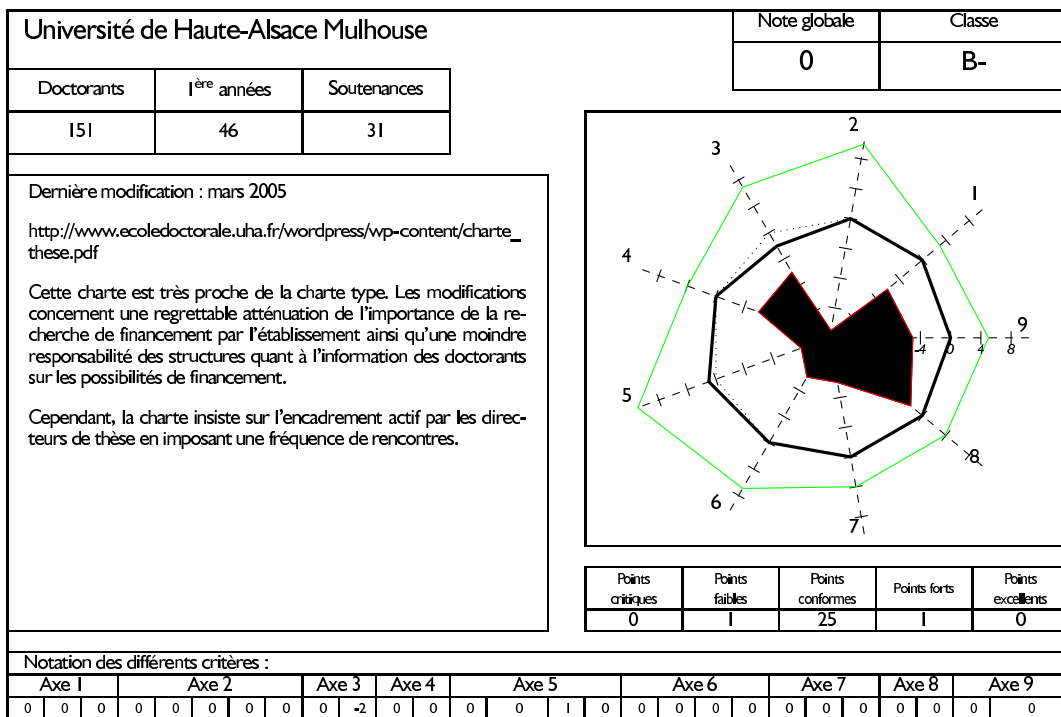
Université de Haute-Alsace Mulhouse

| Note globale | Classe |
|---|---|
| 0 | B- |

| Doctorants | I$^{ère}$ années | Soutenances |
|---|---|---|
| 151 | 46 | 31 |

Dernière modification : mars 2005

http://www.ecoledoctorale.uha.fr/wordpress/wp-content/charte_these.pdf

Cette charte est très proche de la charte type. Les modifications concernent une regrettable atténuation de l'importance de la recherche de financement par l'établissement ainsi qu'une moindre responsabilité des structures quant à l'information des doctorants sur les possibilités de financement.

Cependant, la charte insiste sur l'encadrement actif par les directeurs de thèse en imposant une fréquence de rencontres.

2
3
1
4
9
-4 0 4 8
5
8
6
7

| Points critiques | Points faibles | Points conformes | Points forts | Points excellents |
|---|---|---|---|---|
| 0 | 1 | 25 | 1 | 0 |

Notation des différents critères :

| Axe 1 | | | Axe 2 | | | | | Axe 3 | | Axe 4 | | Axe 5 | | | | Axe 6 | | | | Axe 7 | | | Axe 8 | | Axe 9 | |
|---|---|---|---|---|---|---|---|---|---|---|---|---|---|---|---|---|---|---|---|---|---|---|---|---|---|---|
| 0 | 0 | 0 | 0 | 0 | 0 | 0 | 0 | 0 | -2 | 0 | 0 | 0 | 0 | 1 | 0 | 0 | 0 | 0 | 0 | 0 | 0 | 0 | 0 | 0 | 0 | 0 |